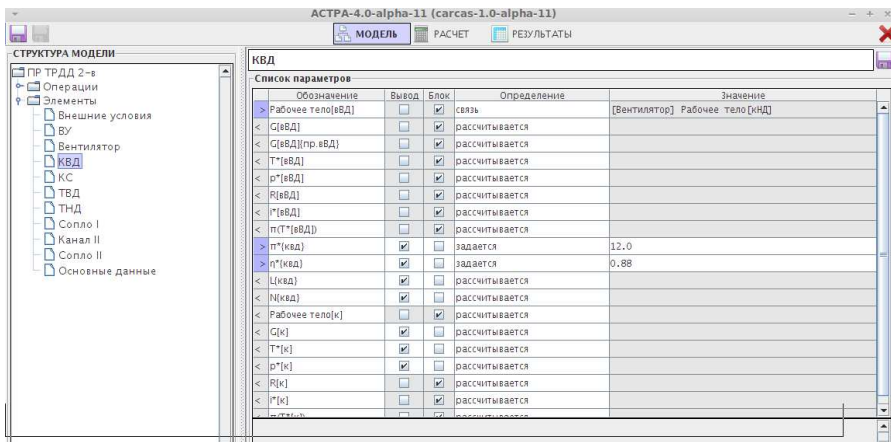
АСТРА-4.0-alpha-11 (carcas-1.0-alpha-11)

МОДЕЛЬ РАСЧЕТ РЕЗУЛЬТАТЫ

СТРУКТУРА МОДЕЛИ

ПР ТРДД 2-в
Операции
Элементы
Внешние условия
ВУ
Вентилятор
КВД
КС
ТВД
ТНД
Сопло I
Канал II
Сопло II
Основные данные

КВД

Список параметров

| | Обозначение | Вывод | Блок | Определение | Значение |
|---|---|---|---|---|---|
| > | Рабочее тело[вВД] | | ✔ | связь | [Вентилятор] Рабочее тело[кНД] |
| < | G[вВД] | | ✔ | рассчитывается | |
| < | G[вВД](пр.вВД) | | ✔ | рассчитывается | |
| < | T*[вВД] | | ✔ | рассчитывается | |
| < | p*[вВД] | | ✔ | рассчитывается | |
| < | R[вВД] | | ✔ | рассчитывается | |
| < | i*[вВД] | | ✔ | рассчитывается | |
| < | π(T*[вВД]) | | ✔ | рассчитывается | |
| > | π*(квд) | ✔ | | задается | 12.0 |
| > | η*(квд) | ✔ | | задается | 0.88 |
| < | L(квд) | ✔ | | рассчитывается | |
| < | N(квд) | ✔ | | рассчитывается | |
| < | Рабочее тело[к] | | ✔ | рассчитывается | |
| < | G[к] | ✔ | | рассчитывается | |
| < | T*[к] | ✔ | | рассчитывается | |
| < | p*[к] | ✔ | | рассчитывается | |
| < | R[к] | | ✔ | рассчитывается | |
| < | i*[к] | | ✔ | рассчитывается | |
| < | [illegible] | | ✔ | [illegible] | |